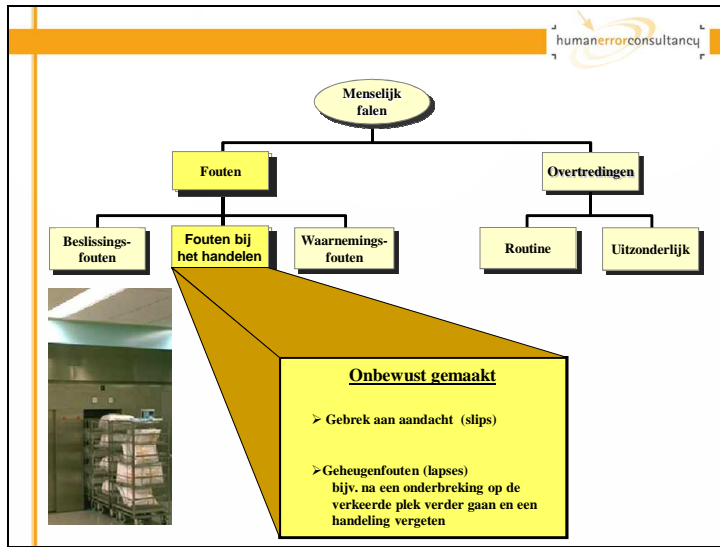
humanerrorconsultancy

Menselijk falen

Fouten

Overtredingen

Beslissingsfouten

Fouten bij het handelen

Waarnemingsfouten

Routine

Uitzonderlijk

Onbewust gemaakt

➢ Gebrek aan aandacht (slips)

➢Geheugenfouten (lapses)
bijv. na een onderbreking op de verkeerde plek verder gaan en een handeling vergeten